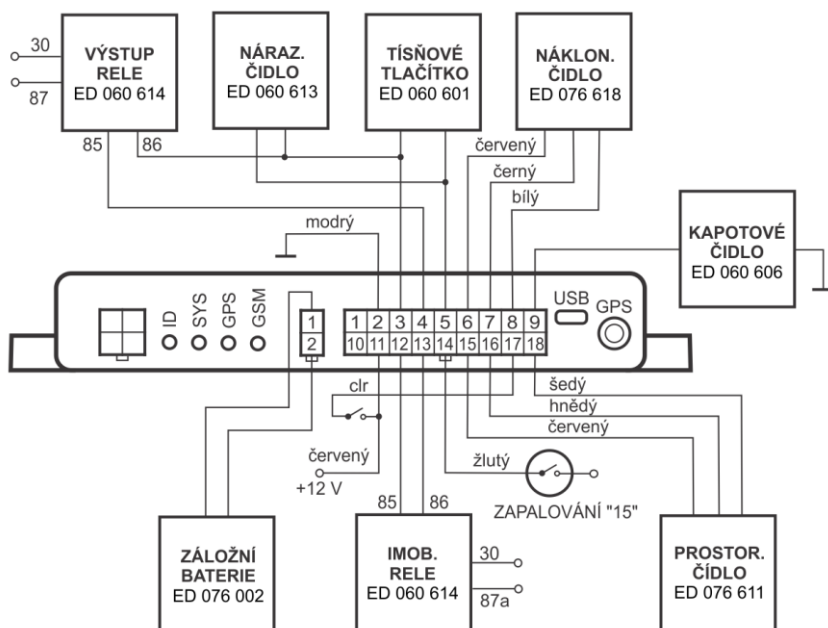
30

87

VÝSTUP RELE ED 060 614

85

86

NÁRAZ. ČIDLO ED 060 613

TÍSŇOVÉ TLAČÍTKO ED 060 601

NÁKLON. ČIDLO ED 076 618

červený

černý

bílý

modrý

KAPOTOVÉ ČIDLO ED 060 606

ID

SYS

GPS

GSM

1
2

| 1 | 2 | 3 | 4 | 5 | 6 | 7 | 8 | 9 |
|---|---|---|---|---|---|---|---|---|
| 10 | 11 | 12 | 13 | 14 | 15 | 16 | 17 | 18 |

USB

GPS

šedý

hnědý

červený

clr

červený

+12 V

žlutý

ZAPALOVÁNÍ "15"

85

86

ZÁLOŽNÍ BATERIE ED 076 002

IMOB. RELE ED 060 614

30

87a

PROSTOR. ČIDLO ED 076 611